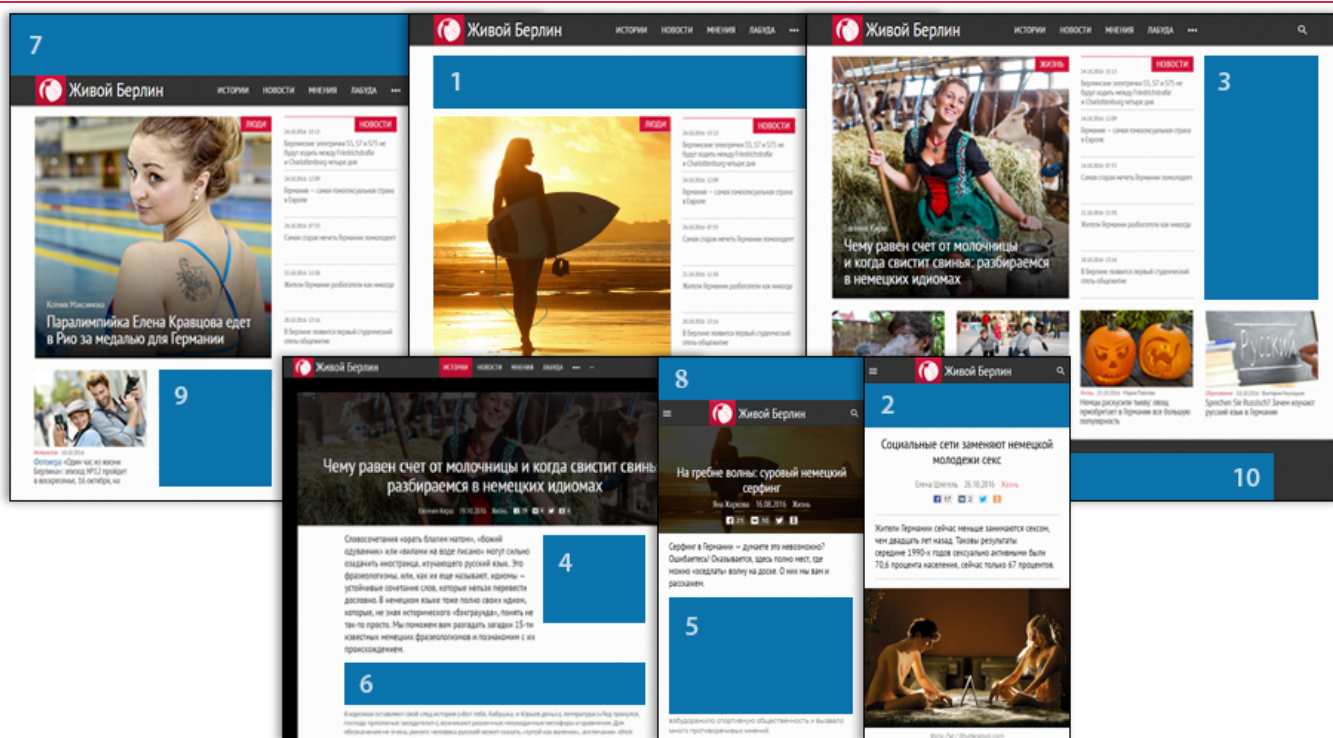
7

Живой Берлин ИСТОРИИ НОВОСТИ МНЕНИЯ ЛАБУДА •••

ЛЮДИ

Ксения Максимова

Паралимпийка Елена Кравцова едет в Рио за медалью для Германии

НОВОСТИ

24.10.2016 13:13
Берлинские электрички S5, S7 и S75 не будут ходить между Friedrichstraße и Charlottenburg четыре дня

24.10.2016 12:09
Германия — самая гомосексуальная страна в Европе

24.10.2016 07:55
Самая старая мечеть Германии помолодеет

21.10.2016 11:58
Жители Германии разбогатели как никогда

20.10.2016 15:16
В Берлине появится первый студенческий отель-общежитие

9

Фотогра «Один час из жизни Берлина»: эпизод №12 пройдет в воскресенье, 30 октября, на

1

Живой Берлин ИСТОРИИ НОВОСТИ МНЕНИЯ ЛАБУДА •••

ЛЮДИ

НОВОСТИ

24.10.2016 13:13
Берлинские электрички S5, S7 и S75 не будут ходить между Friedrichstraße и Charlottenburg четыре дня

24.10.2016 12:09
Германия — самая гомосексуальная страна в Европе

24.10.2016 07:55
Самая старая мечеть Германии помолодеет

21.10.2016 11:58
Жители Германии разбогатели как никогда

20.10.2016 15:16
В Берлине появится первый студенческий отель-общежитие

Живой Берлин ИСТОРИИ НОВОСТИ МНЕНИЯ ЛАБУДА •••

ЖИЗНЬ

Евгения Кирш

Чему равен счет от молочницы и когда свистит свинья: разбираемся в немецких идиомах

НОВОСТИ

24.10.2016 13:13
Берлинские электрички S5, S7 и S75 не будут ходить между Friedrichstraße и Charlottenburg четыре дня

24.10.2016 12:09
Германия — самая гомосексуальная страна в Европе

24.10.2016 07:55
Самая старая мечеть Германии помолодеет

21.10.2016 11:58
Жители Германии разбогатели как никогда

20.10.2016 15:16
В Берлине появится первый студенческий отель-общежитие

3

Немцы раскусили тыкву: овощ приобретает в Германии все большую популярность

Sprechen Sie Russisch? Зачем изучают русский язык в Германии

10

Живой Берлин ИСТОРИИ НОВОСТИ МНЕНИЯ ЛАБУДА •••

Чему равен счет от молочницы и когда свистит свинья: разбираемся в немецких идиомах

Евгения Кирш 19.10.2016 Жизнь

Словосочетания «орать благим матом», «божий одуванчик» или «вилами на воде писано» могут сильно озадачить иностранца, изучающего русский язык. Это фразеологизмы, или, как их еще называют, идиомы — устойчивые сочетания слов, которые нельзя перевести дословно. В немецком языке тоже полно своих идиом, которые, не зная исторического «бэкграунда», понять не так-то просто. Мы поможем вам разгадать загадки 15-ти известных немецких фразеологизмов и познакомим с их происхождением.

4

6

8

Живой Берлин

На гребне волны: суровый немецкий серфинг

Яна Жаркова 16.08.2016 Жизнь

Серфинг в Германии — думаете это невозможно? Ошибаетесь! Оказывается, здесь полно мест, где можно «оседлать» волну на доске. О них мы вам и расскажем.

5

всколыхнуло спортивную общественность и вызвало много противоречивых мнений

Живой Берлин

2

Социальные сети заменяют немецкой молодежи секс

Елена Шлегель 26.10.2016 Жизнь

Жители Германии сейчас меньше занимаются сексом, чем двадцать лет назад. Таковы результаты середине 1990-х годов сексуально активными были 70,6 процента населения, сейчас только 67 процентов.